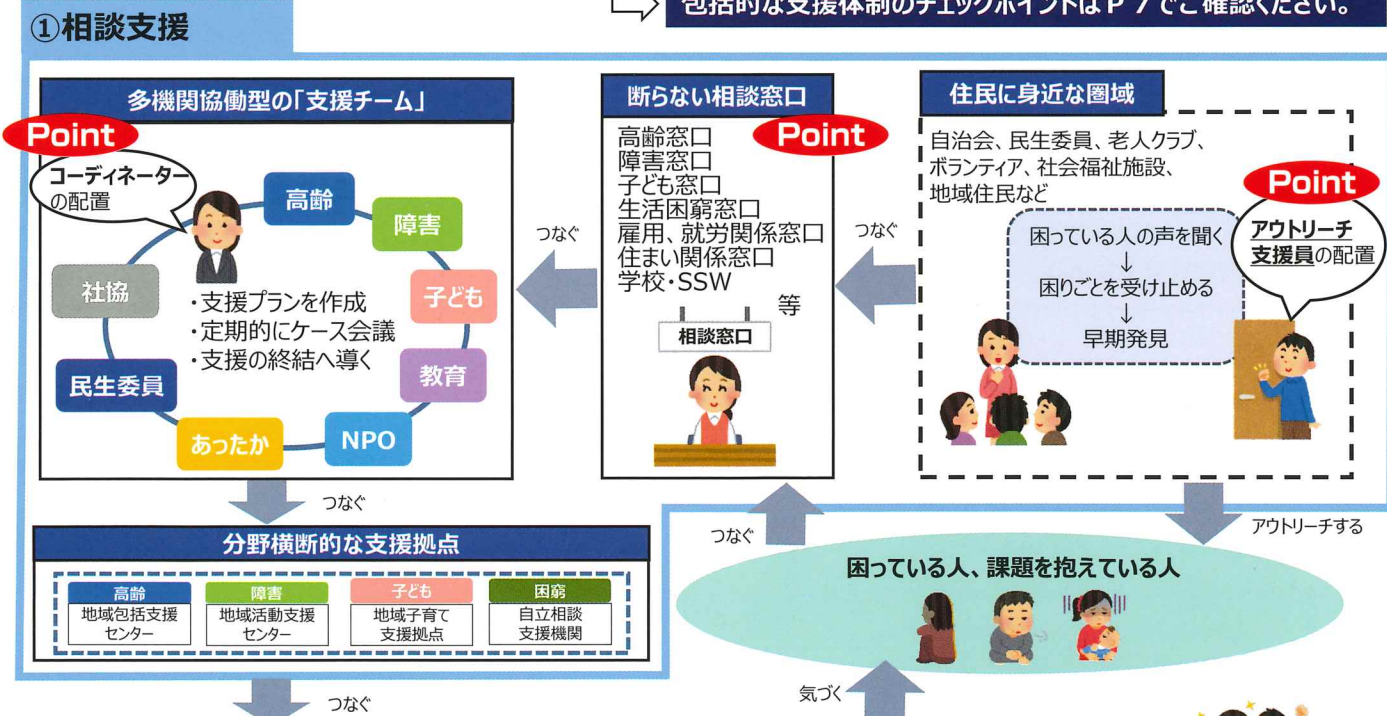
①相談支援

包括的な支援体制のチェックポイントはＰ７でご確認ください。

多機関協働型の「支援チーム」

Point

コーディネーターの配置

高齢
障害
子ども
教育
NPO
あったか
民生委員
社協

・支援プランを作成
・定期的にケース会議
・支援の終結へ導く

つなぐ

断らない相談窓口

Point

高齢窓口
障害窓口
子ども窓口
生活困窮窓口
雇用、就労関係窓口
住まい関係窓口
学校・SSW
等

相談窓口

つなぐ

住民に身近な圏域

自治会、民生委員、老人クラブ、ボランティア、社会福祉施設、地域住民など

Point

アウトリーチ支援員の配置

困っている人の声を聞く
↓
困りごとを受け止める
↓
早期発見

つなぐ

分野横断的な支援拠点

| 高齢 | 障害 | 子ども | 困窮 |
|---|---|---|---|
| 地域包括支援センター | 地域活動支援センター | 地域子育て支援拠点 | 自立相談支援機関 |

つなぐ

アウトリーチする

困っている人、課題を抱えている人

気づく

つなぐ